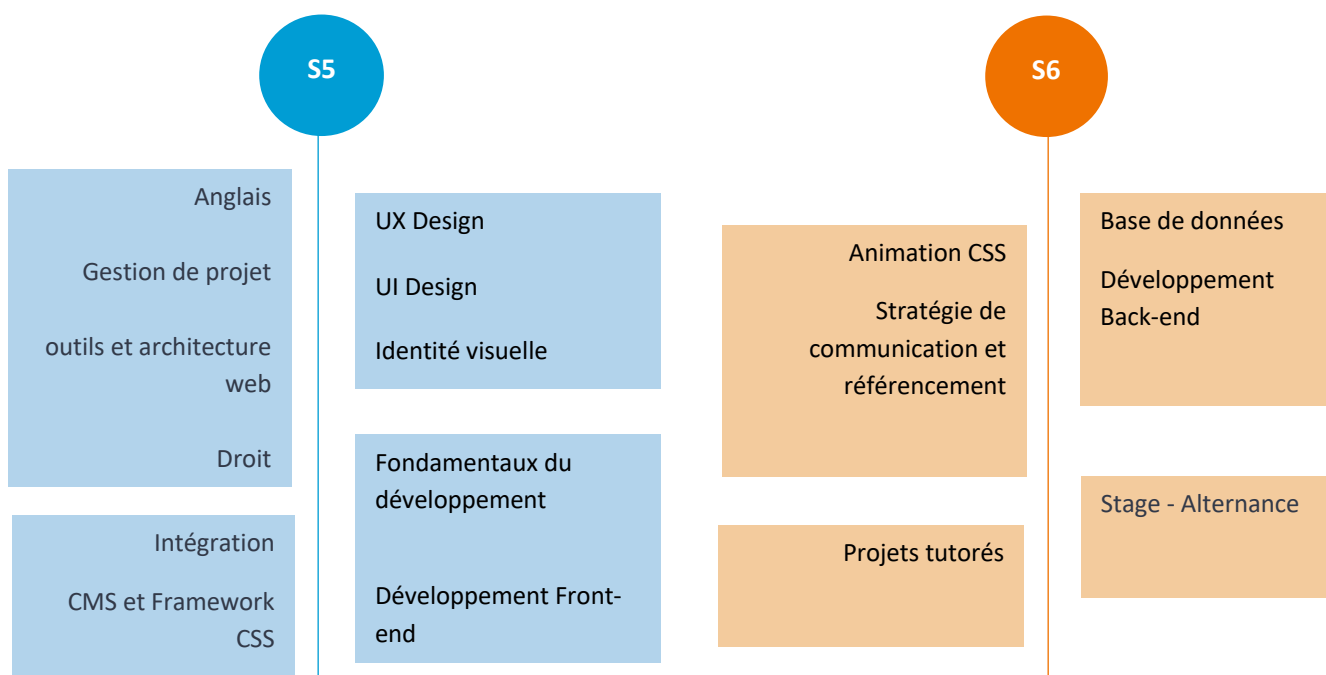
S5

Anglais

Gestion de projet

outils et architecture web

Droit

Intégration

CMS et Framework CSS

UX Design

UI Design

Identité visuelle

Fondamentaux du développement

Développement Front-end

S6

Animation CSS

Stratégie de communication et référencement

Projets tutorés

Base de données

Développement Back-end

Stage - Alternance